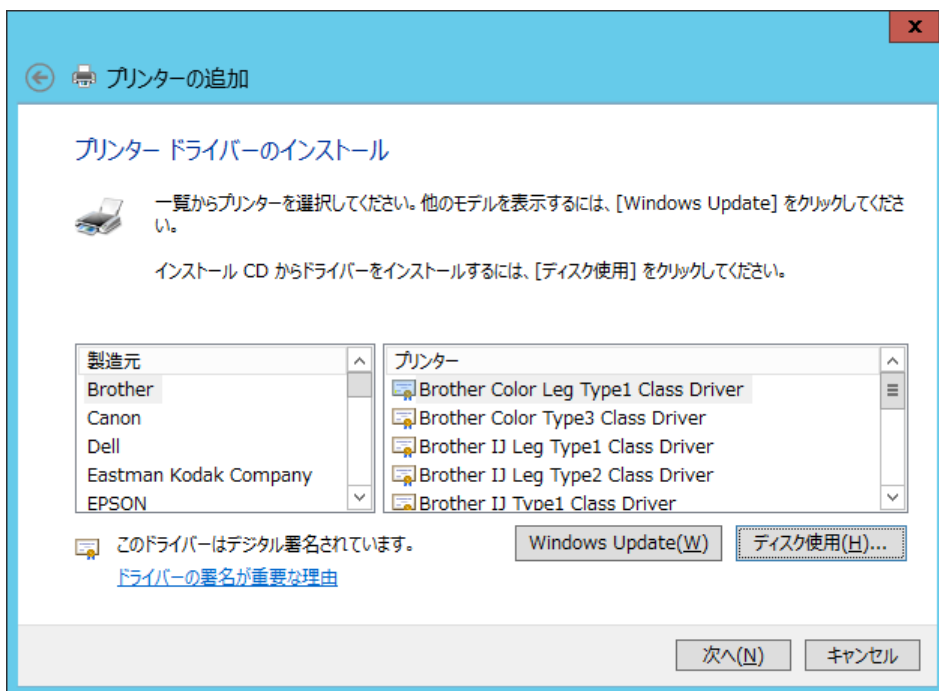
x

プリンターの追加

プリンター ドライバーのインストール

一覧からプリンターを選択してください。他のモデルを表示するには、[Windows Update] をクリックしてください。

インストール CD からドライバーをインストールするには、[ディスク使用] をクリックしてください。

製造元
Brother
Canon
Dell
Eastman Kodak Company
EPSON

プリンター
Brother Color Leg Type1 Class Driver
Brother Color Type3 Class Driver
Brother IJ Leg Type1 Class Driver
Brother IJ Leg Type2 Class Driver
Brother IJ Type1 Class Driver

このドライバーはデジタル署名されています。
ドライバーの署名が重要な理由

Windows Update(W)
ディスク使用(H)...

次へ(N)
キャンセル